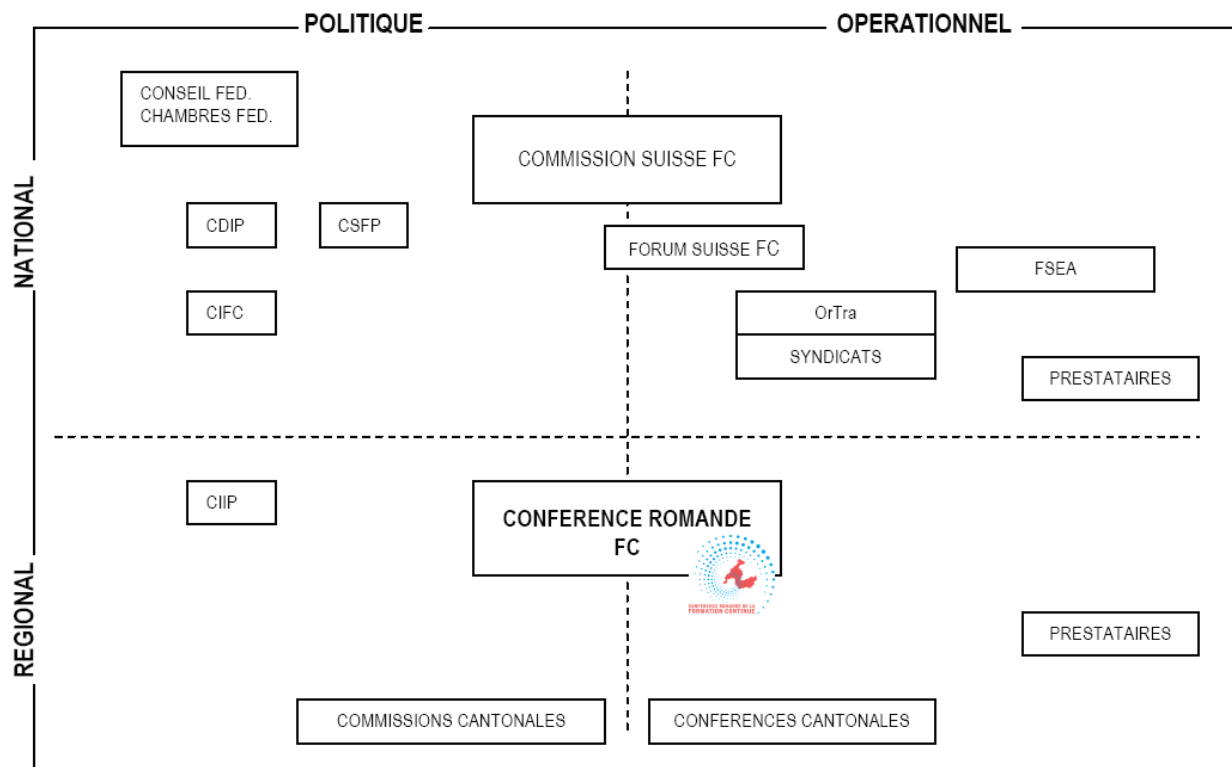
POLITIQUE

OPERATIONNEL

NATIONAL

CONSEIL FED.
CHAMBRES FED.

COMMISSION SUISSE FC

CDIP

CSFP

FORUM SUISSE FC

FSEA

CIFC

OrTra

SYNDICATS

PRESTATAIRES

REGIONAL

CIIP

CONFERENCE ROMANDE FC

CONFERENCE ROMANDE DE LA FORMATION CONTINUE

PRESTATAIRES

COMMISSIONS CANTONALES

CONFERENCES CANTONALES